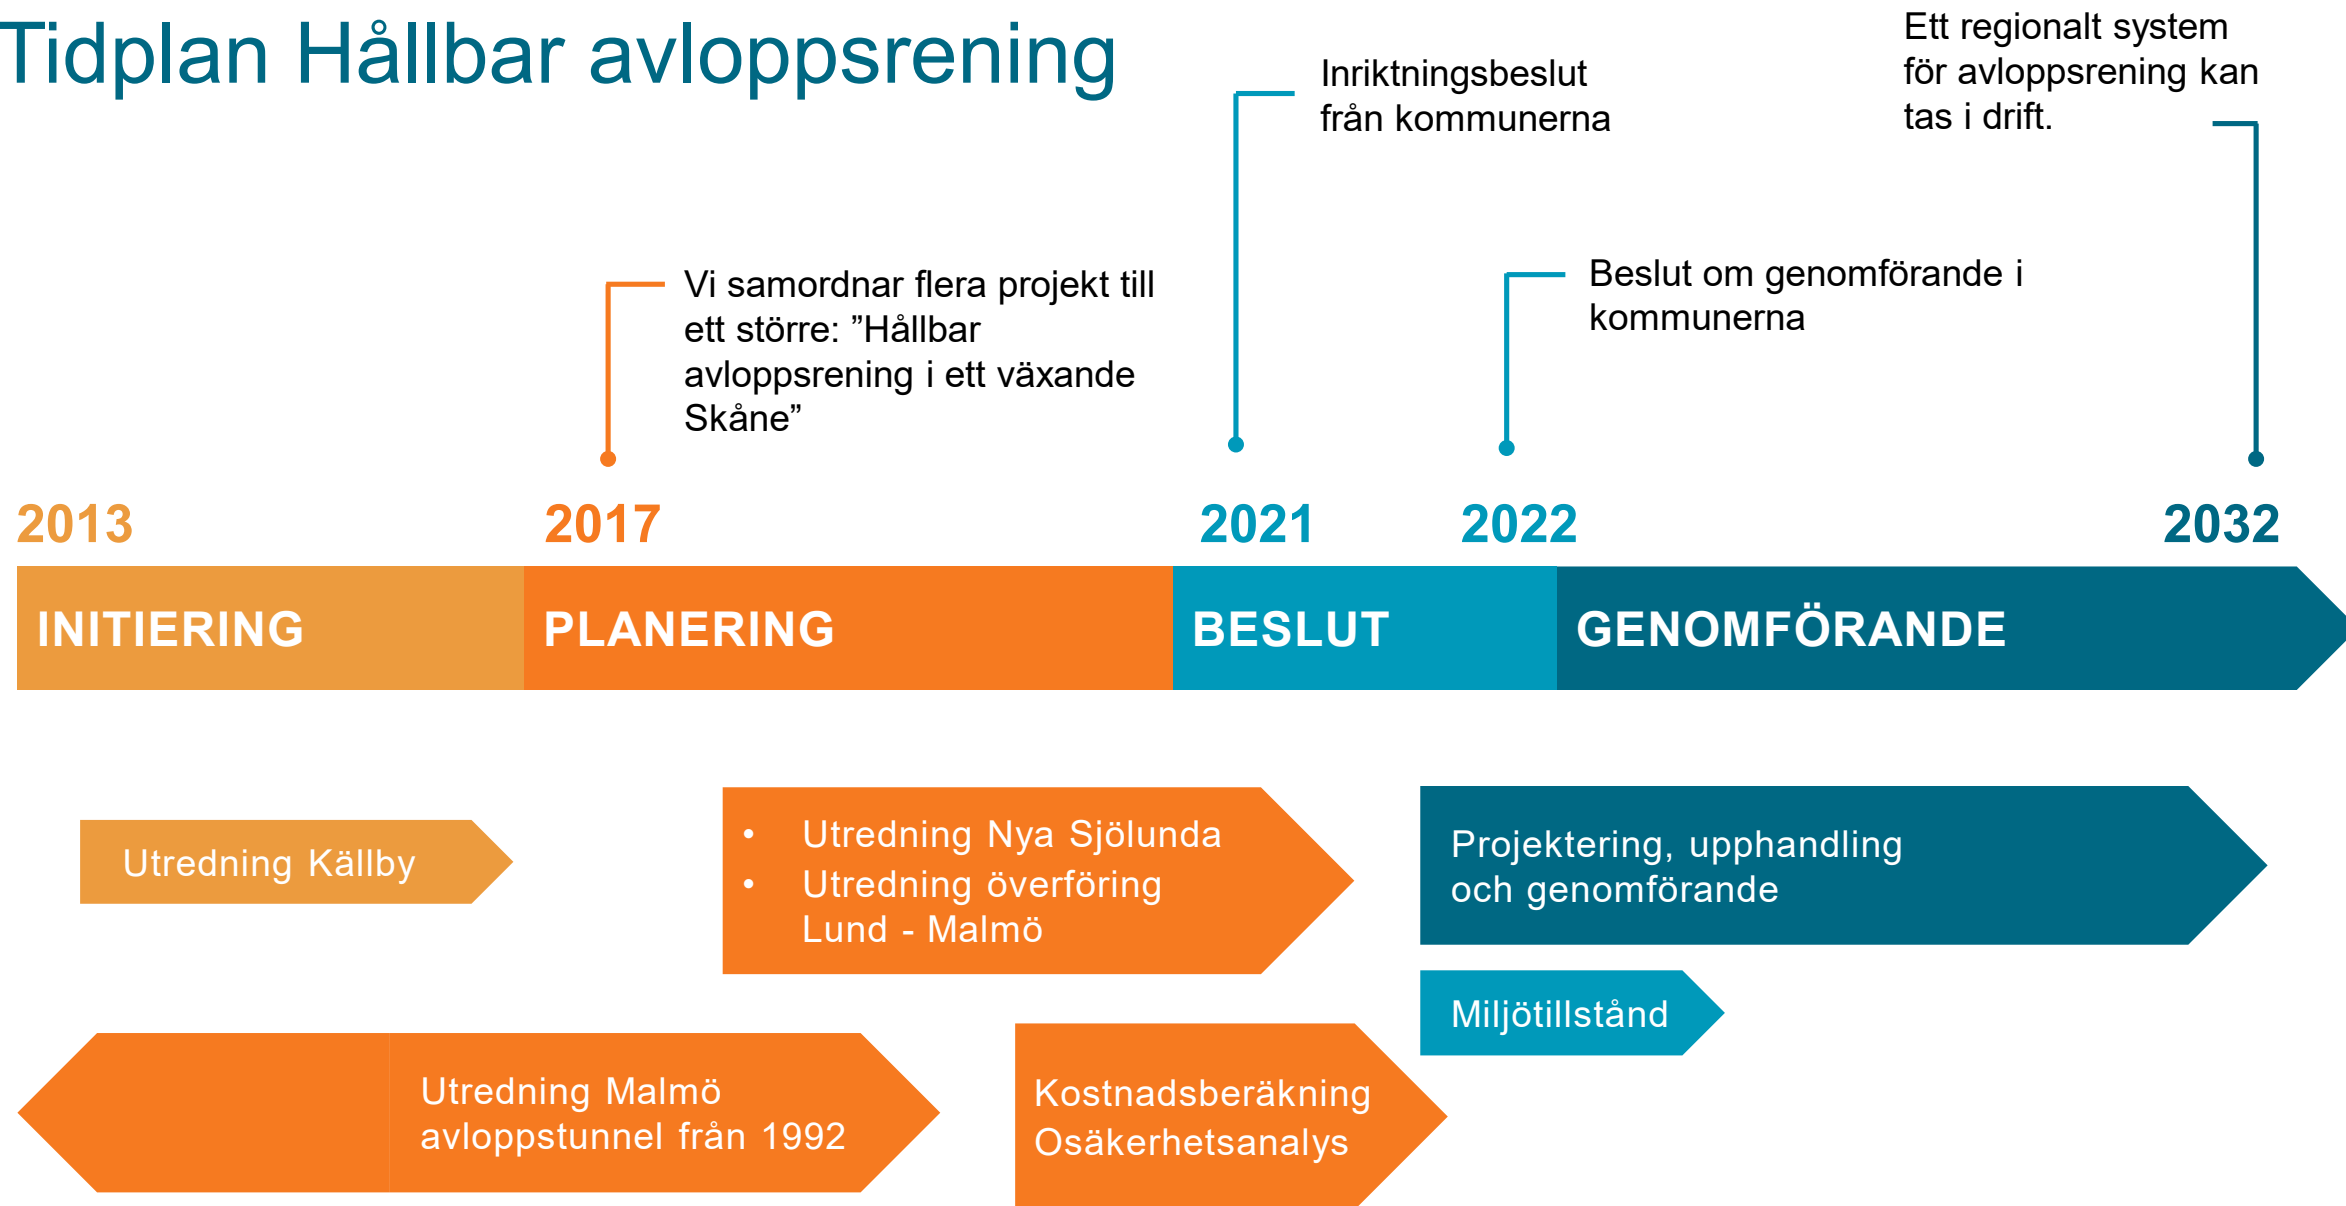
Tidplan Hållbar avloppsrening

Ett regionalt system för avloppsrening kan tas i drift.

Inriktningsbeslut från kommunerna

Vi samordnar flera projekt till ett större: ”Hållbar avloppsrening i ett växande Skåne”

Beslut om genomförande i kommunerna

2013

2017

2021

2022

2032

INITIERING

PLANERING

BESLUT

GENOMFÖRANDE

Utredning Källby

- Utredning Nya Sjölunda
- Utredning överföring Lund - Malmö

Projektering, upphandling och genomförande

Miljötillstånd

Utredning Malmö avloppstunnel från 1992

Kostnadsberäkning Osäkerhetsanalys